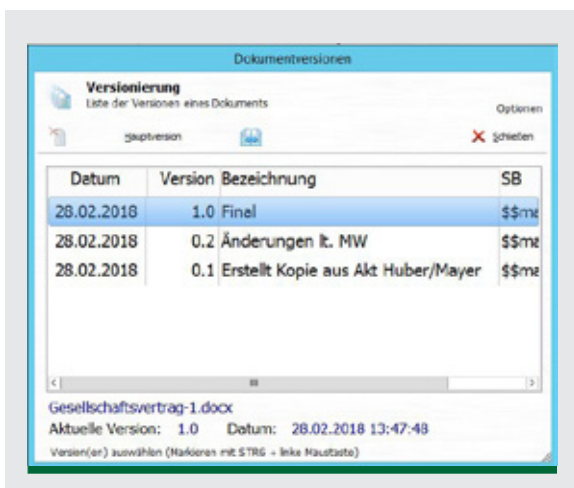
Dokumentversionen

Versionierung
Liste der Versionen eines Dokuments

Optionen

Hauptversion

Schließen

| Datum | Version | Bezeichnung | SB |
|---|---|---|---|
| 28.02.2018 | 1.0 | Final | $$me |
| 28.02.2018 | 0.2 | Änderungen lt. MW | $$me |
| 28.02.2018 | 0.1 | Erstellt Kopie aus Akt Huber/Mayer | $$me |

Gesellschaftsvertrag-1.docx
Aktuelle Version: 1.0 Datum: 28.02.2018 13:47:48
Version(en) auswählen (Markieren mit STRG + linke Maustaste)